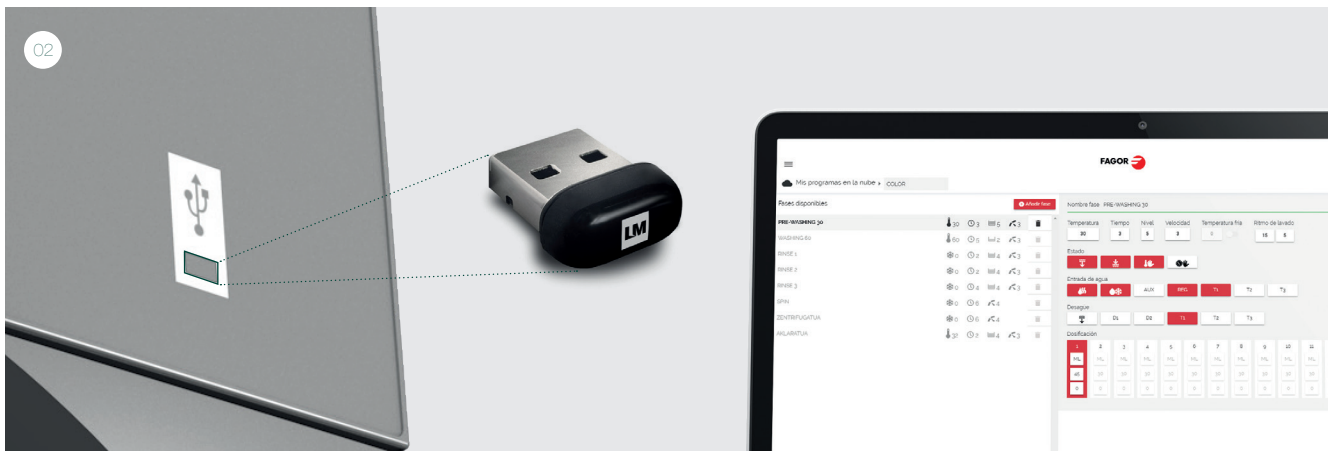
02

LM

FAGOR

Mis programas en la nube ▸ COLOR

Fases disponibles

Añadir fase

PRE-WASHING 30 | 30 | 3 | 5 | 3
WASHING 60 | 60 | 5 | 2 | 3
RINSE 1 | 0 | 2 | 4 | 3
RINSE 2 | 0 | 2 | 4 | 3
RINSE 3 | 0 | 4 | 4 | 3
SPIN | 0 | 6 | 4
ZENTRIFUGATUA | 0 | 6 | 4
AKLARATUA | 32 | 0 | 4 | 3

Nombre fase PRE-WASHING 30

| Temperatura | Tiempo | Nivel | Velocidad | Temperatura fría | Ritmo de lavado |
|---|---|---|---|---|---|
| 30 | 3 | 5 | 3 | 0 | 18 6 |

Estado

Entrada de agua

AUX BP01 T1 T2 T3

Desagüe

D1 D2 T1 T2 T3

Dosificación

| 1 | 2 | 3 | 4 | 5 | 6 | 7 | 8 | 9 | 10 | 11 |
|---|---|---|---|---|---|---|---|---|---|---|
| ML | ML | ML | ML | ML | ML | ML | ML | ML | ML | ML |
| 45 | 20 | 20 | 20 | 20 | 20 | 20 | 20 | 20 | 20 | 20 |
| 0 | 0 | 0 | 0 | 0 | 0 | 0 | 0 | 0 | 0 | 0 |